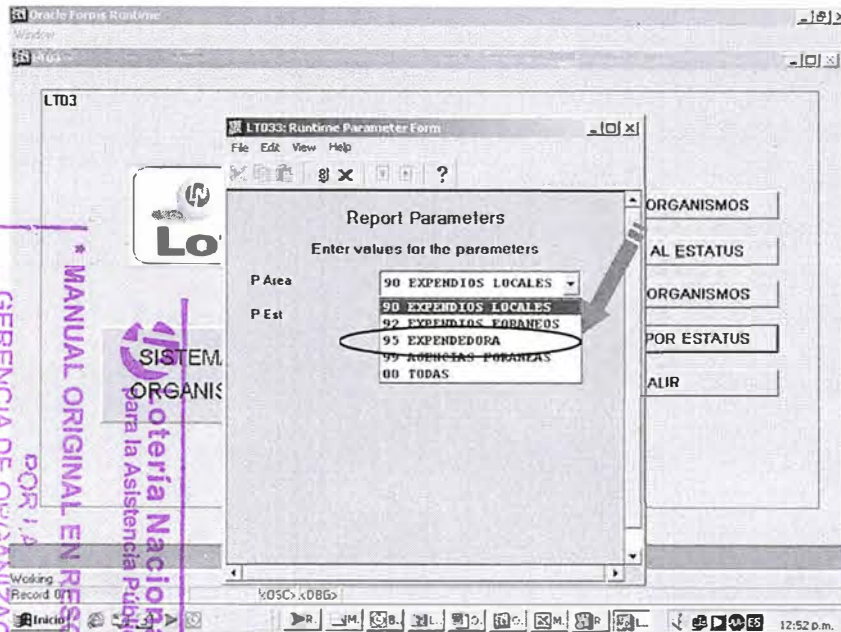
Oracle Forms Runtime
Window
LT03

LT033: Runtime Parameter Form
File Edit View Help

Report Parameters
Enter values for the parameters

P Area
90 EXPENDIOS LOCALES
P Est
90 EXPENDIOS LOCALES
92 EXPENDIOS FORANEOS
95 EXPENDEDORA
99 AGENCIAS FORANEAS
00 TODAS

ORGANISMOS
AL ESTATUS
ORGANISMOS
POR ESTATUS
ALIR

SISTEM
ORGANIS
Lo

Lotería Naciona
para la Asistencia Públ

* MANUAL ORIGINAL EN RES
GERENCIA DE ORGANIZAC
POR LA

Working
Record 0/1
<OSC> <DBG>
Inicio
12:52 p.m.